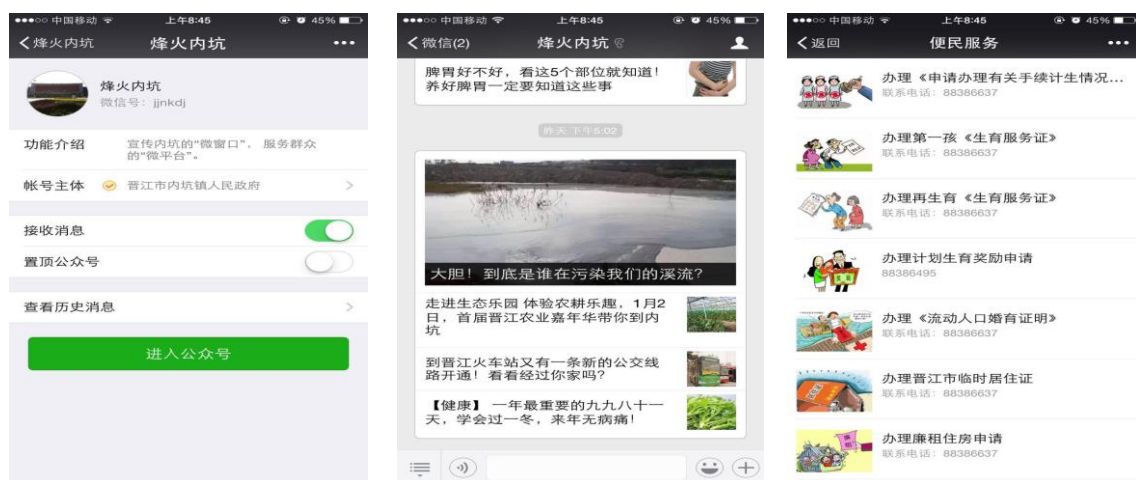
●●●○○ 中国移动 上午8:45 45%
< 烽火内坑 烽火内坑 •••
烽火内坑
微信号：jjnkdj
功能介绍 宣传内坑的"微窗口"，服务群众的"微平台"。
帐号主体 晋江市内坑镇人民政府 >
接收消息
置顶公众号
查看历史消息 >
进入公众号

●●●○○ 中国移动 上午8:45 45%
< 微信(2) 烽火内坑
脾胃好不好，看这5个部位就知道！养好脾胃一定要知道这些事
昨天 下午5:02
大胆！到底是谁在污染我们的溪流？
走进生态乐园 体验农耕乐趣，1月2日，首届晋江农业嘉年华带你到内坑
到晋江火车站又有一条新的公交线路开通！看看经过你家吗？
【健康】一年最重要的九九八十一天，学会过一冬，来年无病痛！

●●●○○ 中国移动 上午8:45 45%
< 返回 便民服务 •••
办理《申请办理有关手续计生情况...
联系电话：88386637
办理第一孩《生育服务证》
联系电话：88386637
办理再生育《生育服务证》
联系电话：88386637
办理计划生育奖励申请
88386495
办理《流动人口婚育证明》
联系电话：88386637
办理晋江市临时居住证
联系电话：88386637
办理廉租住房申请
联系电话：88386637